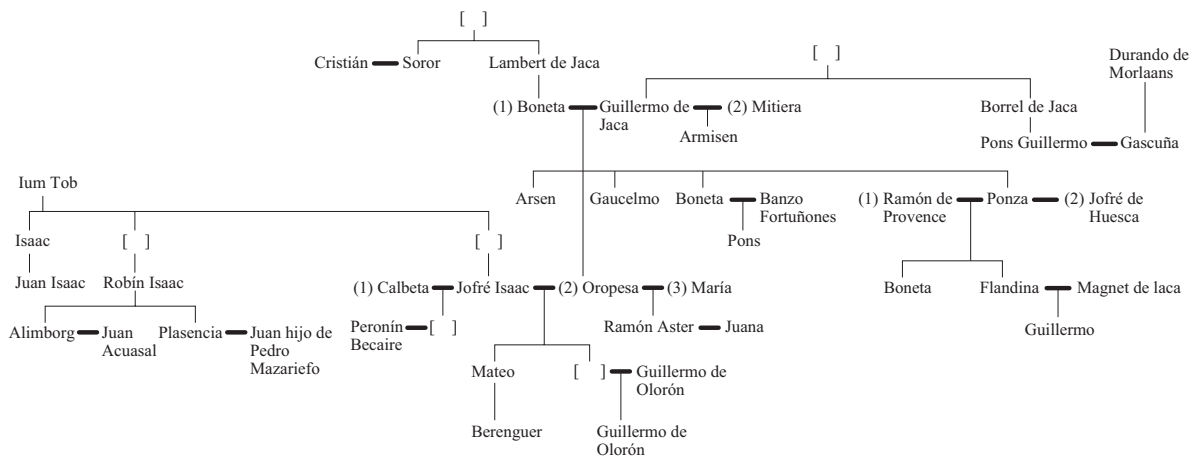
[ ]

Cristián Soror Lambert de Jaca

[ ]

Durando de Morlaans

(1) Boneta Guillermo de Jaca (2) Mitiera

Armisen

Borrel de Jaca

Pons Guillermo Gascuña

Ium Tob

Arsen Gaucelmo Boneta Banzo Fortuñones

Pons

(1) Ramón de Provence Ponza (2) Jofré de Huesca

Isaac [ ] [ ]

Juan Isaac Robín Isaac

(1) Calbeta Jofré Isaac (2) Oropesa (3) María

Boneta Flandina Magnet de laca

Alimborg Juan Acuasal Plasencia Juan hijo de Pedro Mazariefo

Peronín Becaire [ ]

Ramón Aster Juana

Guillermo

Mateo [ ] Guillermo de Olorón

Berenguer Guillermo de Olorón